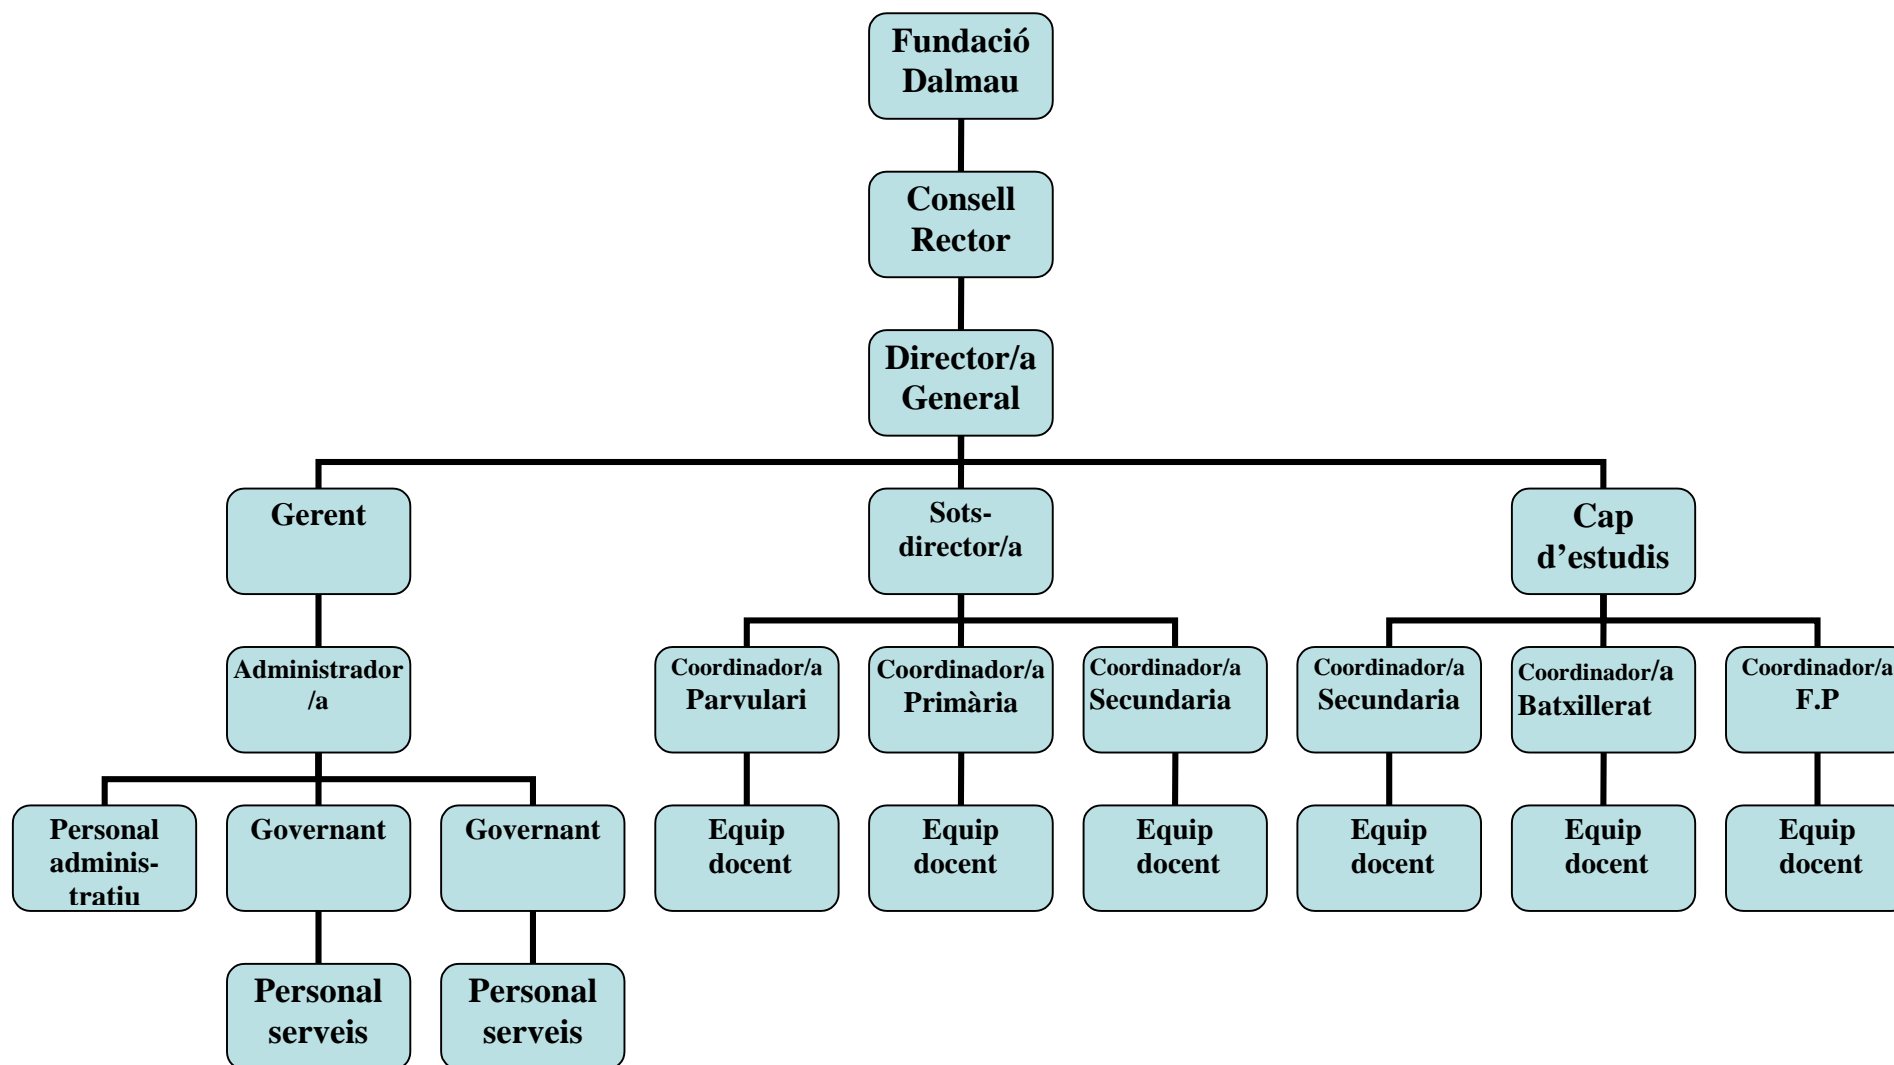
Fundació Dalmau

Consell Rector

Director/a General

Gerent

Sots-director/a

Cap d'estudis

Administrador /a

Coordinador/a Parvulari

Coordinador/a Primària

Coordinador/a Secundaria

Coordinador/a Secundaria

Coordinador/a Batxillerat

Coordinador/a F.P

Personal adminis-tratiu

Governant

Governant

Equip docent

Equip docent

Equip docent

Equip docent

Equip docent

Equip docent

Personal serveis

Personal serveis